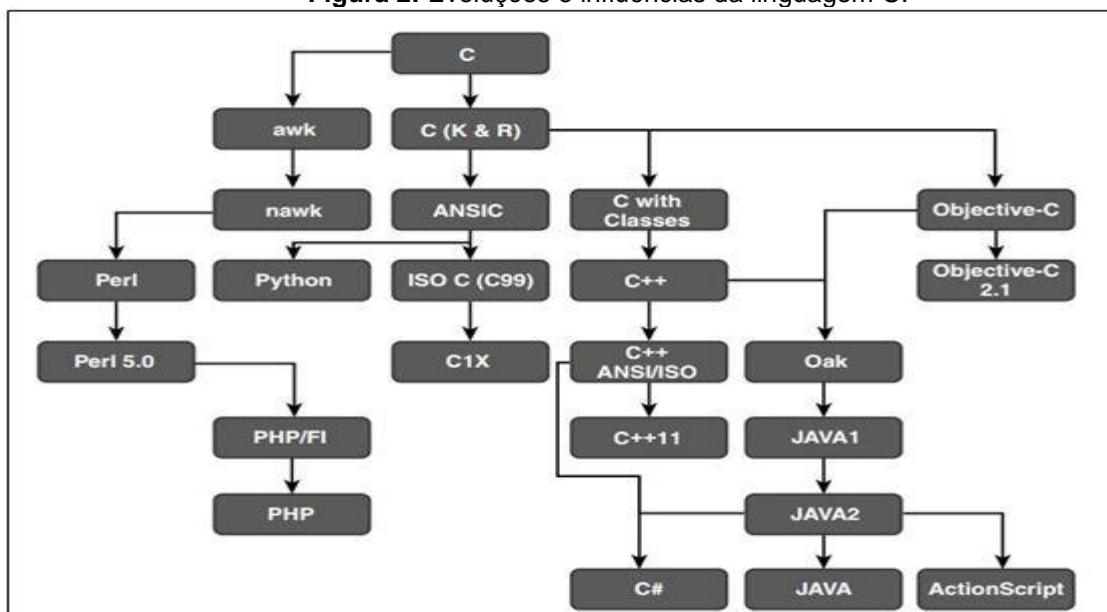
Figura 2: Evoluções e influências da linguagem C.

C

awk

C (K & R)

nawk

ANSIC

C with Classes

Objective-C

Perl

Python

ISO C (C99)

C++

Objective-C 2.1

Perl 5.0

C1X

C++ ANSI/ISO

Oak

PHP/FI

C++11

JAVA1

PHP

JAVA2

C#

JAVA

ActionScript